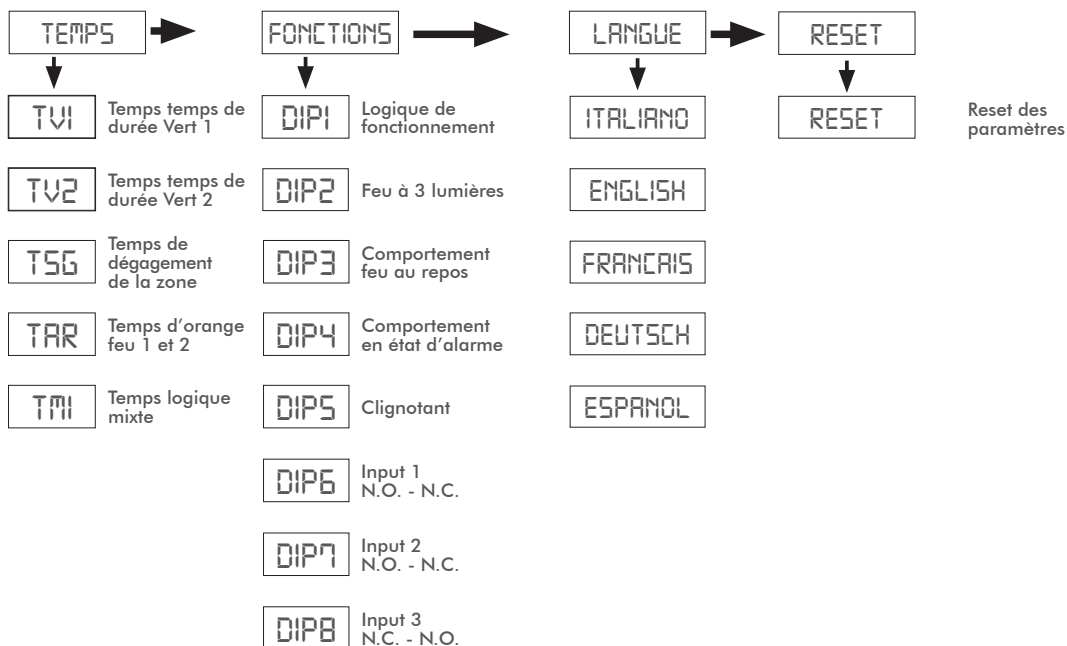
TEMPS

TV1 Temps temps de durée Vert 1

TV2 Temps temps de durée Vert 2

TSG Temps de dégagement de la zone

TAR Temps d'orange feu 1 et 2

TMI Temps logique mixte

FONCTIONS

DIP1 Logique de fonctionnement

DIP2 Feu à 3 lumières

DIP3 Comportement feu au repos

DIP4 Comportement en état d'alarme

DIP5 Clignotant

DIP6 Input 1 N.O. - N.C.

DIP7 Input 2 N.O. - N.C.

DIP8 Input 3 N.C. - N.O.

LANGUE

ITALIANO

ENGLISH

FRANCAIS

DEUTSCH

ESPANOL

RESET

RESET Reset des paramètres